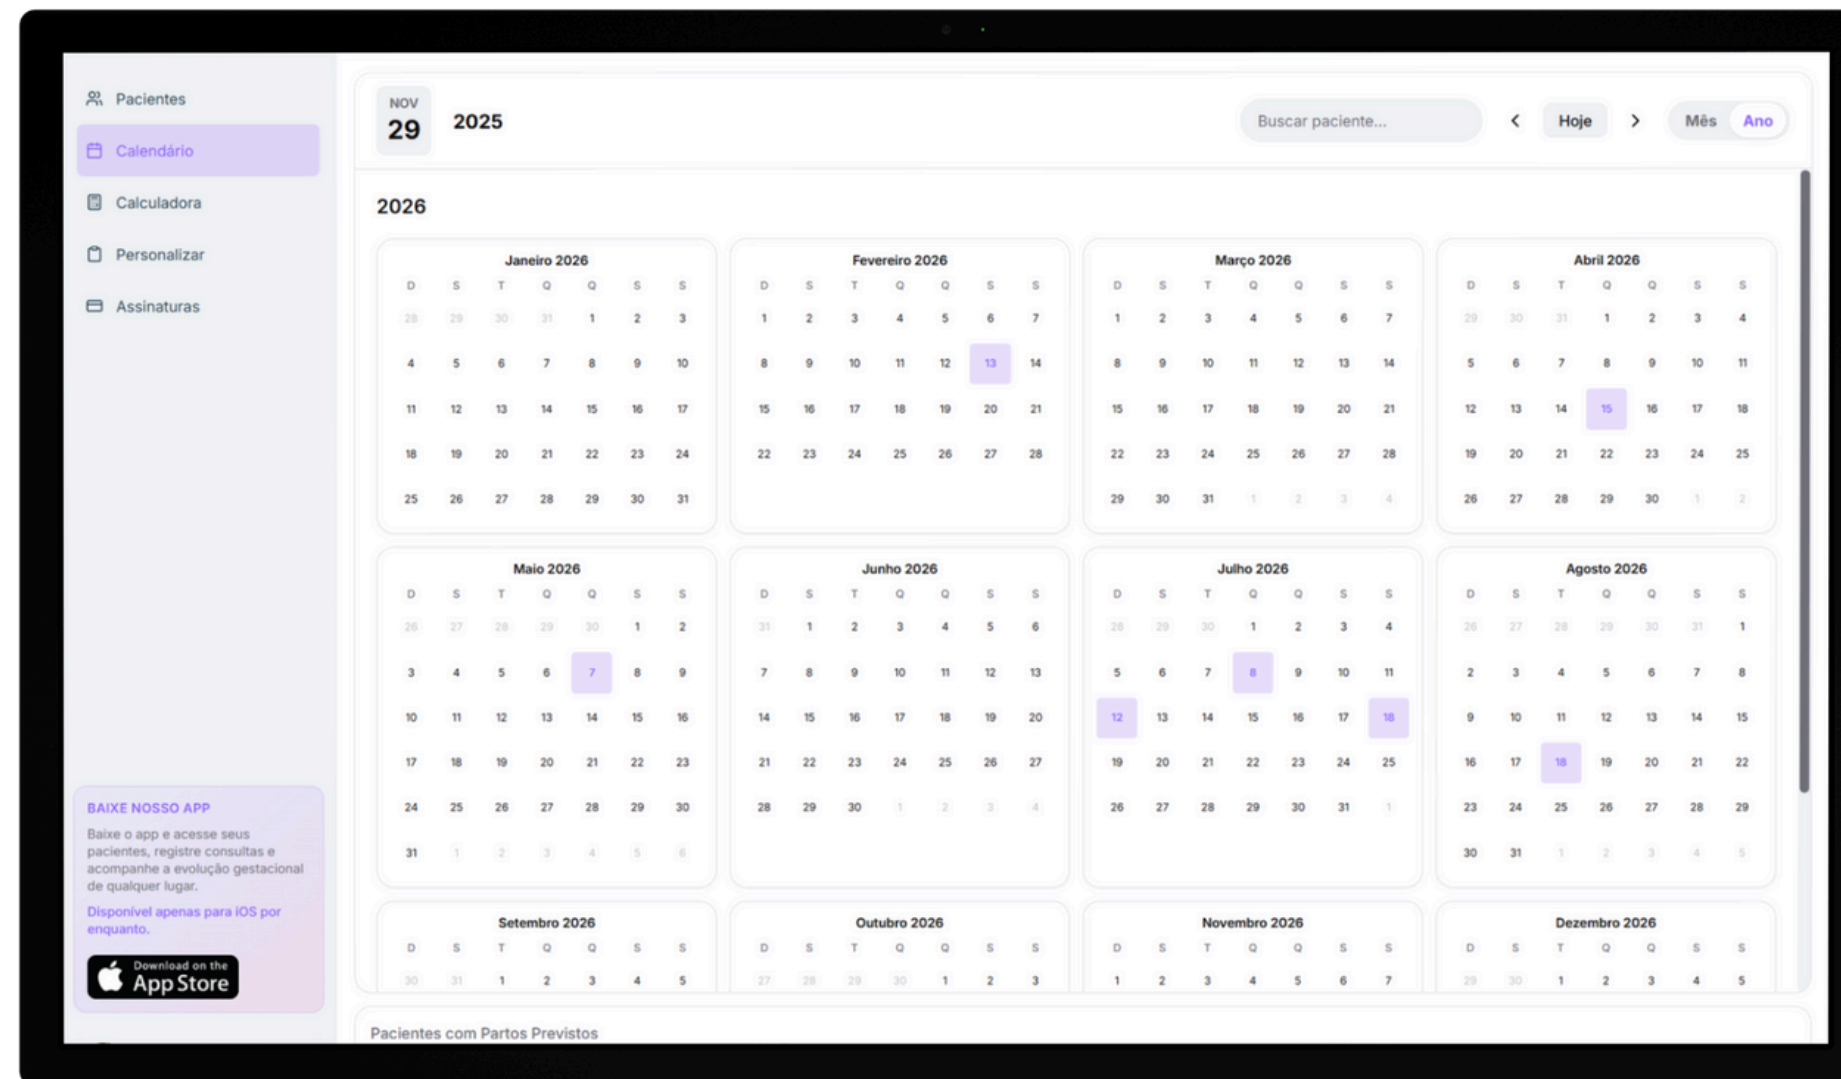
Pacientes
Calendário
Calculadora
Personalizar
Assinaturas

BAIXE NOSSO APP
Baixe o app e acesse seus pacientes, registre consultas e acompanhe a evolução gestacional de qualquer lugar.
Disponível apenas para iOS por enquanto.
Download on the App Store

NOV 29 2025

Buscar paciente...
<
Hoje
>
Mês Ano

2026

Janeiro 2026
| D | S | T | Q | Q | S | S |
|---|---|---|---|---|---|---|
| 28 | 29 | 30 | 31 | 1 | 2 | 3 |
| 4 | 5 | 6 | 7 | 8 | 9 | 10 |
| 11 | 12 | 13 | 14 | 15 | 16 | 17 |
| 18 | 19 | 20 | 21 | 22 | 23 | 24 |
| 25 | 26 | 27 | 28 | 29 | 30 | 31 |

Fevereiro 2026
| D | S | T | Q | Q | S | S |
|---|---|---|---|---|---|---|
| 1 | 2 | 3 | 4 | 5 | 6 | 7 |
| 8 | 9 | 10 | 11 | 12 | 13 | 14 |
| 15 | 16 | 17 | 18 | 19 | 20 | 21 |
| 22 | 23 | 24 | 25 | 26 | 27 | 28 |

Março 2026
| D | S | T | Q | Q | S | S |
|---|---|---|---|---|---|---|
| 1 | 2 | 3 | 4 | 5 | 6 | 7 |
| 8 | 9 | 10 | 11 | 12 | 13 | 14 |
| 15 | 16 | 17 | 18 | 19 | 20 | 21 |
| 22 | 23 | 24 | 25 | 26 | 27 | 28 |
| 29 | 30 | 31 | 1 | 2 | 3 | 4 |

Abril 2026
| D | S | T | Q | Q | S | S |
|---|---|---|---|---|---|---|
| 29 | 30 | 31 | 1 | 2 | 3 | 4 |
| 5 | 6 | 7 | 8 | 9 | 10 | 11 |
| 12 | 13 | 14 | 15 | 16 | 17 | 18 |
| 19 | 20 | 21 | 22 | 23 | 24 | 25 |
| 26 | 27 | 28 | 29 | 30 | 1 | 2 |

Maio 2026
| D | S | T | Q | Q | S | S |
|---|---|---|---|---|---|---|
| 26 | 27 | 28 | 29 | 30 | 1 | 2 |
| 3 | 4 | 5 | 6 | 7 | 8 | 9 |
| 10 | 11 | 12 | 13 | 14 | 15 | 16 |
| 17 | 18 | 19 | 20 | 21 | 22 | 23 |
| 24 | 25 | 26 | 27 | 28 | 29 | 30 |
| 31 | 1 | 2 | 3 | 4 | 5 | 6 |

Junho 2026
| D | S | T | Q | Q | S | S |
|---|---|---|---|---|---|---|
| 31 | 1 | 2 | 3 | 4 | 5 | 6 |
| 7 | 8 | 9 | 10 | 11 | 12 | 13 |
| 14 | 15 | 16 | 17 | 18 | 19 | 20 |
| 21 | 22 | 23 | 24 | 25 | 26 | 27 |
| 28 | 29 | 30 | 1 | 2 | 3 | 4 |

Julho 2026
| D | S | T | Q | Q | S | S |
|---|---|---|---|---|---|---|
| 28 | 29 | 30 | 1 | 2 | 3 | 4 |
| 5 | 6 | 7 | 8 | 9 | 10 | 11 |
| 12 | 13 | 14 | 15 | 16 | 17 | 18 |
| 19 | 20 | 21 | 22 | 23 | 24 | 25 |
| 26 | 27 | 28 | 29 | 30 | 31 | 1 |

Agosto 2026
| D | S | T | Q | Q | S | S |
|---|---|---|---|---|---|---|
| 26 | 27 | 28 | 29 | 30 | 31 | 1 |
| 2 | 3 | 4 | 5 | 6 | 7 | 8 |
| 9 | 10 | 11 | 12 | 13 | 14 | 15 |
| 16 | 17 | 18 | 19 | 20 | 21 | 22 |
| 23 | 24 | 25 | 26 | 27 | 28 | 29 |
| 30 | 31 | 1 | 2 | 3 | 4 | 5 |

Setembro 2026
| D | S | T | Q | Q | S | S |
|---|---|---|---|---|---|---|
| 30 | 31 | 1 | 2 | 3 | 4 | 5 |

Outubro 2026
| D | S | T | Q | Q | S | S |
|---|---|---|---|---|---|---|
| 27 | 28 | 29 | 30 | 1 | 2 | 3 |

Novembro 2026
| D | S | T | Q | Q | S | S |
|---|---|---|---|---|---|---|
| 1 | 2 | 3 | 4 | 5 | 6 | 7 |

Dezembro 2026
| D | S | T | Q | Q | S | S |
|---|---|---|---|---|---|---|
| 29 | 30 | 1 | 2 | 3 | 4 | 5 |

Pacientes com Partos Previstos